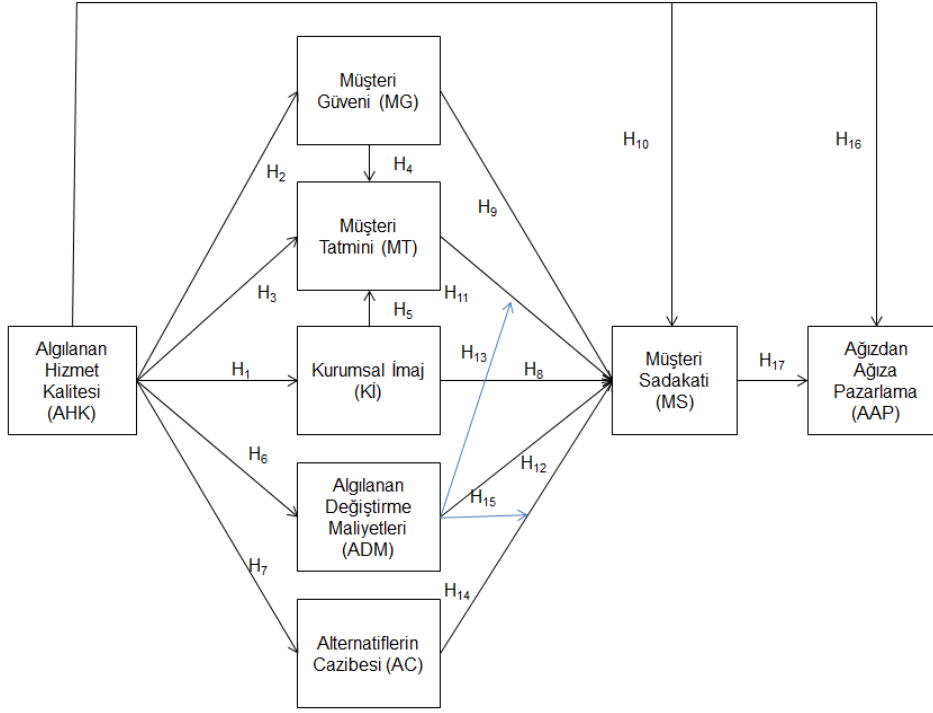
Müşteri Güveni (MG)

$H_{10}$

$H_{16}$

$H_4$

$H_2$

$H_9$

Müşteri Tatmini (MT)

$H_3$

$H_{11}$

$H_5$

Algılanan Hizmet Kalitesi (AHK)

$H_{13}$

Müşteri Sadakati (MS)

$H_{17}$

Ağızdan Ağıza Pazarlama (AAP)

$H_1$

Kurumsal İmaj (Kİ)

$H_8$

$H_6$

$H_{12}$

Algılanan Değiştirme Maliyetleri (ADM)

$H_{15}$

$H_7$

$H_{14}$

Alternatiflerin Cazibesi (AC)